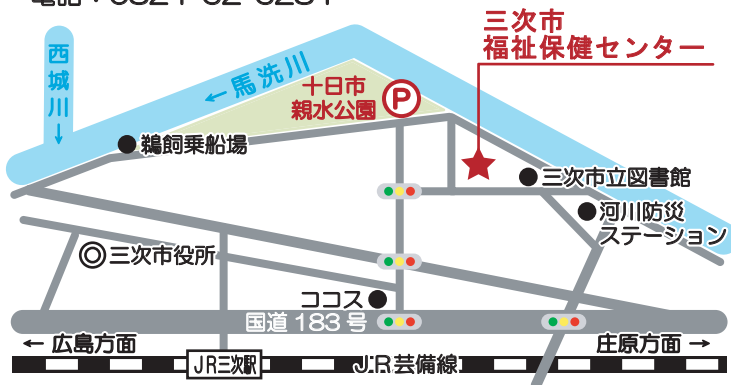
電話：0824-62-3234

三次市
福祉保健センター

西城川↓

←馬洗川

十日市
親水公園

P

鵜飼乗船場

三次市立図書館

河川防災
ステーション

三次市役所

ココス

国道183号

←広島方面

庄原方面→

JR三次駅

JR芸備線